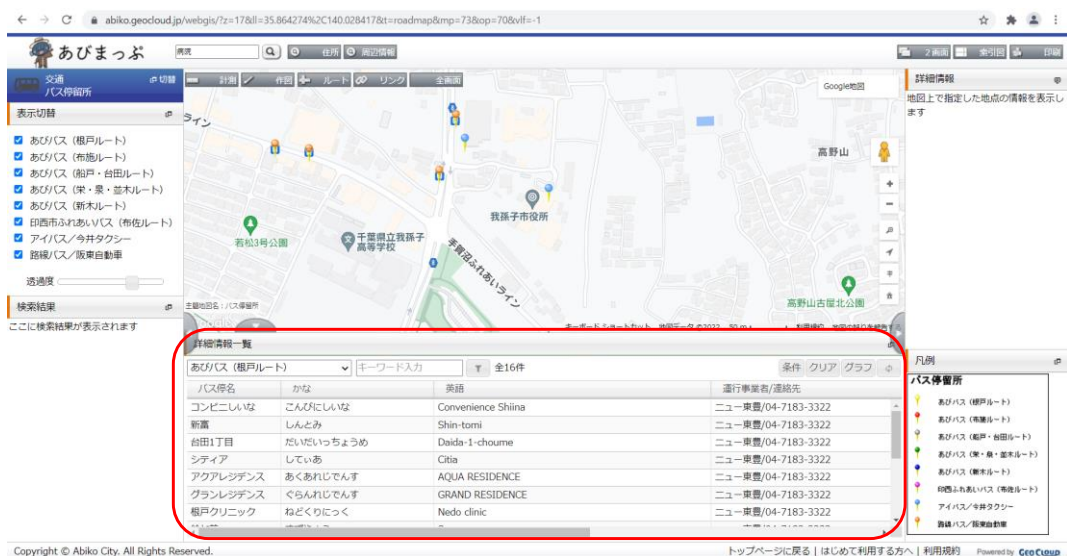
abiko.geocloud.jp/webgis/?z=17&ll=35.864274%2C140.028417&t=roadmap&mp=73&op=70&vlf=-1

あびまっぷ
概況
住所 周辺情報
2画面 索引図 印刷

交通
バス停留所
切替
表示切替
あびバス（根戸ルート）
あびバス（布施ルート）
あびバス（船戸・台田ルート）
あびバス（栄・泉・並木ルート）
あびバス（新木ルート）
印西市ふれあいバス（布佐ルート）
アイバス／今井タクシー
路線バス／阪東自動車
透過度
検索結果
ここに検索結果が表示されます

計測 作図 ルート リンク 全画面
Google地図
ライン
高野山
我孫子市役所
若松3号公園
千葉県立我孫子高等学校
手賀沼ふれあいライン
高野山古屋北公園
主題地図名：バス停留所
キーボードショートカット 地図データ ©2022 50 m 利用規約 地図の誤りを報告する

詳細情報
地図上で指定した地点の情報を表示します

詳細情報一覧
あびバス（根戸ルート） キーワード入力 全16件 条件 クリア グラフ

| バス停名 | かな | 英語 | 運行事業者/連絡先 |
|---|---|---|---|
| コンビニしいな | こんびにしいな | Convenience Shiina | ニュー東豊/04-7183-3322 |
| 新富 | しんとみ | Shin-tomi | ニュー東豊/04-7183-3322 |
| 台田1丁目 | だいだいっちょうめ | Daida-1-choume | ニュー東豊/04-7183-3322 |
| シティア | してぃあ | Citia | ニュー東豊/04-7183-3322 |
| アクアレジデンス | あくあれじでんす | AQUA RESIDENCE | ニュー東豊/04-7183-3322 |
| グランレジデンス | ぐらんれじでんす | GRAND RESIDENCE | ニュー東豊/04-7183-3322 |
| 根戸クリニック | ねどくりにっく | Nedo clinic | ニュー東豊/04-7183-3322 |

凡例
バス停留所
あびバス（根戸ルート）
あびバス（布施ルート）
あびバス（船戸・台田ルート）
あびバス（栄・泉・並木ルート）
あびバス（新木ルート）
印西ふれあいバス（布佐ルート）
アイバス／今井タクシー
路線バス／阪東自動車

Copyright © Abiko City. All Rights Reserved.
トップページに戻る | はじめて利用する方へ | 利用規約 Powered by GeoCloud